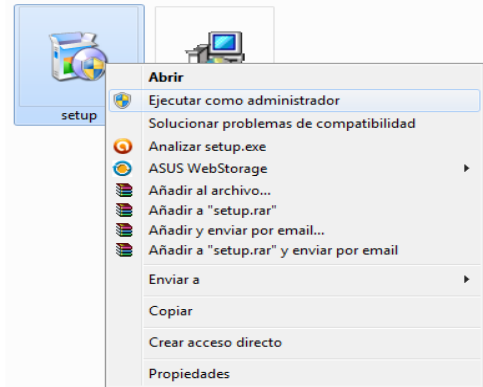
setup

Abrir
Ejecutar como administrador
Solucionar problemas de compatibilidad
Analizar setup.exe
ASUS WebStorage
Añadir al archivo...
Añadir a "setup.rar"
Añadir y enviar por email...
Añadir a "setup.rar" y enviar por email
Enviar a
Copiar
Crear acceso directo
Propiedades